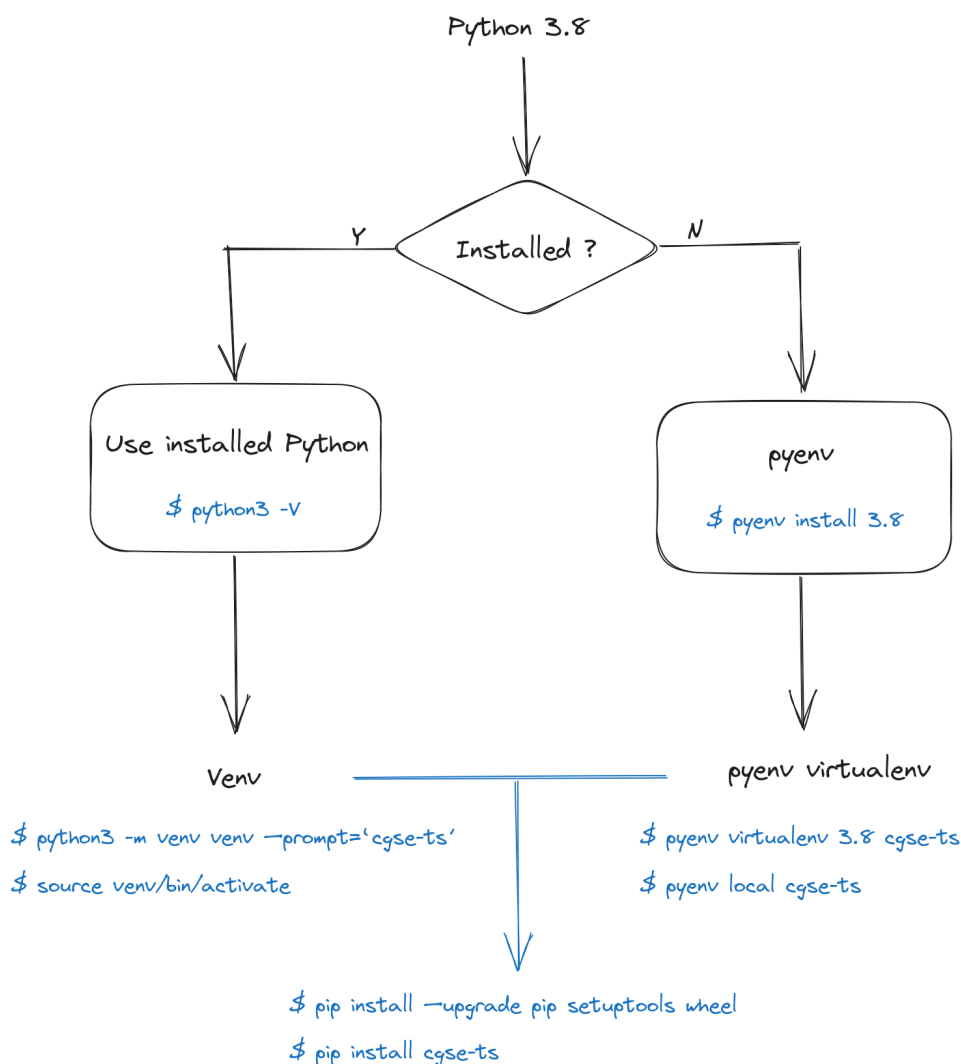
Python 3.8

Installed ?

Y

N

Use installed Python

$ python3 -V

pyenv

$ pyenv install 3.8

Venv

$ python3 -m venv venv —prompt='cgse-ts'

$ source venv/bin/activate

pyenv virtualenv

$ pyenv virtualenv 3.8 cgse-ts

$ pyenv local cgse-ts

$ pip install —upgrade pip setuptools wheel

$ pip install cgse-ts